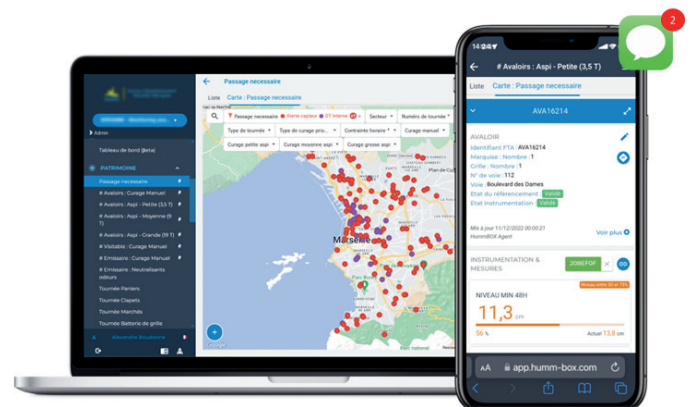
2

Admin

Tableau de bord (beta)

PATRIMOINE

Passage necessaire

# Avaloirs : Curage Manuel

# Avaloirs : Aspi - Petite (3,5 T)

# Avaloirs : Aspi - Moyenne (9 T)

# Avaloirs : Aspi - Grande (19 T)

# Visitable : Curage Manuel

# Emissaire : Curage Manuel

# Emissaire : Neutralisants odeurs

Tournée Paniers

Tournée Clapets

Tournée Marchés

Tournée Batterie de grille

Alexandre Boudonne

Passage necessaire

Liste Carte : Passage necessaire

Passage necessaire | Alerte capteur | OT interne | Secteur | Numéro de tournée | Type de tournée | Type de curage pro... | Contrainte horaire | Curage manuel | Curage petite aspi | Curage moyenne aspi | Curage grosse aspi

Marseille

14:02

# Avaloirs : Aspi - Petite (3,5 T)

Liste Carte : Passage necessaire

AVA16214

AVALOIR

Identifiant FTA : AVA16214

Marquise : Nombre : 1

Grille : Nombre : 1

N° de voie : 112

Voie : Boulevard des Dames

Etat du référencement : Valide

Etat instrumentation : Valide

Mis à jour 11/12/2022 00:00:21
HummBOX Agent

Voir plus

INSTRUMENTATION & MESURES

2086F0F

NIVEAU MIN 48H

11,3 cm

56 %

Actuel 13,8 cm

AA app.humm-box.com